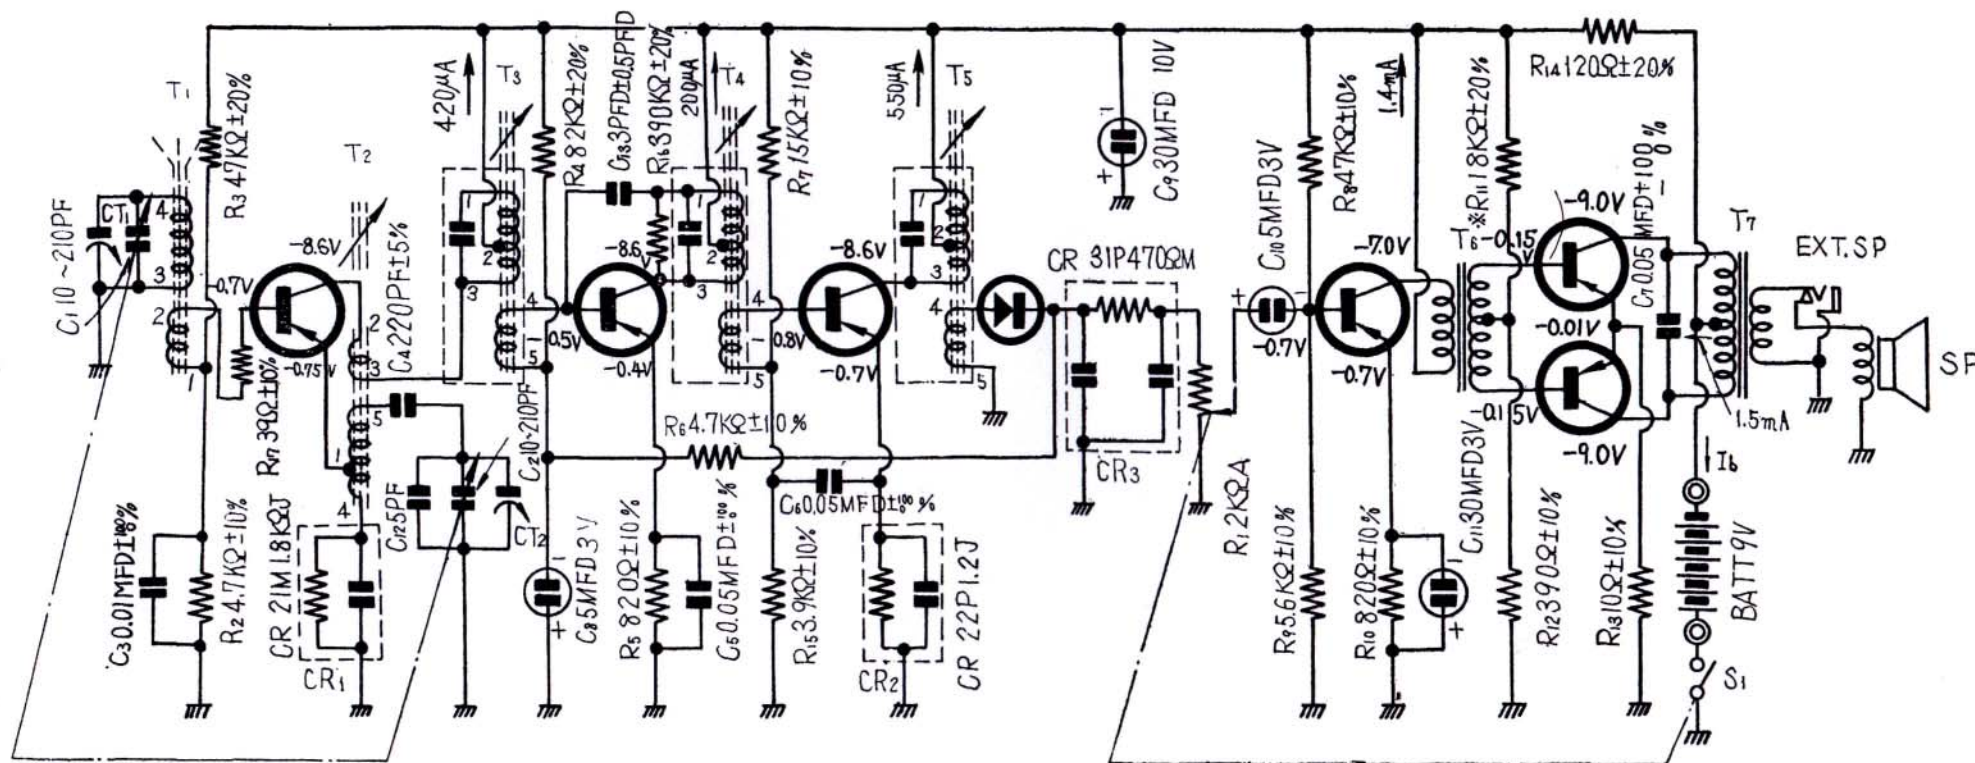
T₁
R₃ 47KΩ±20%
T₂
-8.6V
-0.7V
CT₁
C₁ 10~210PF
4
3
2
1
-0.75V
R₁₇ 39Ω±10%
C₄ 220PF±5%
2
3
5
1
4
C₃ 0.01MFD$^{+100}_{-0}$%
R₂ 4.7KΩ±10%
CR 21M 1.8KΩJ
CR₁
C₁₂ 5PF
CT₂
C₂ 10-210PF
420μA
T₃
R₄ 82KΩ±20%
C₁₃ 3PFD±0.5PFD
R₁₆ 390KΩ±20%
200μA
T₄
R₇ 15KΩ±10%
550μA
T₅
1
2
3
4
5
-0.5V
-8.6V
-0.4V
C₈ 5MFD 3V
R₅ 820Ω±10%
C₅ 0.05MFD$^{+100}_{-0}$%
R₆ 4.7KΩ±10%
1
2
3
4
5
-0.8V
-8.6V
-0.7V
C₆ 0.05MFD$^{+100}_{-0}$%
R₁₅ 3.9KΩ±10%
CR 22P 1.2J
CR₂
1
2
3
4
5
C₉ 30MFD 10V
CR 31P 470ΩM
CR₃
R₁ 2KΩA
C₁₀ 5MFD 3V
-0.7V
R₈ 47KΩ±10%
1.4mA
-7.0V
-0.7V
R₉ 5.6KΩ±10%
R₁₀ 820Ω±10%
C₁₁ 30MFD 3V
T₆
※R₁₁ 18KΩ±20%
-0.15V
-9.0V
-0.01V
-0.15V
-9.0V
R₁₂ 390Ω±10%
R₁₃ 10Ω±10%
R₁₄ 120Ω±20%
C₇ 0.05MFD$^{+100}_{-0}$%
T₇
EXT.SP
1.5mA
Ib
BATT 9V
S₁
SP